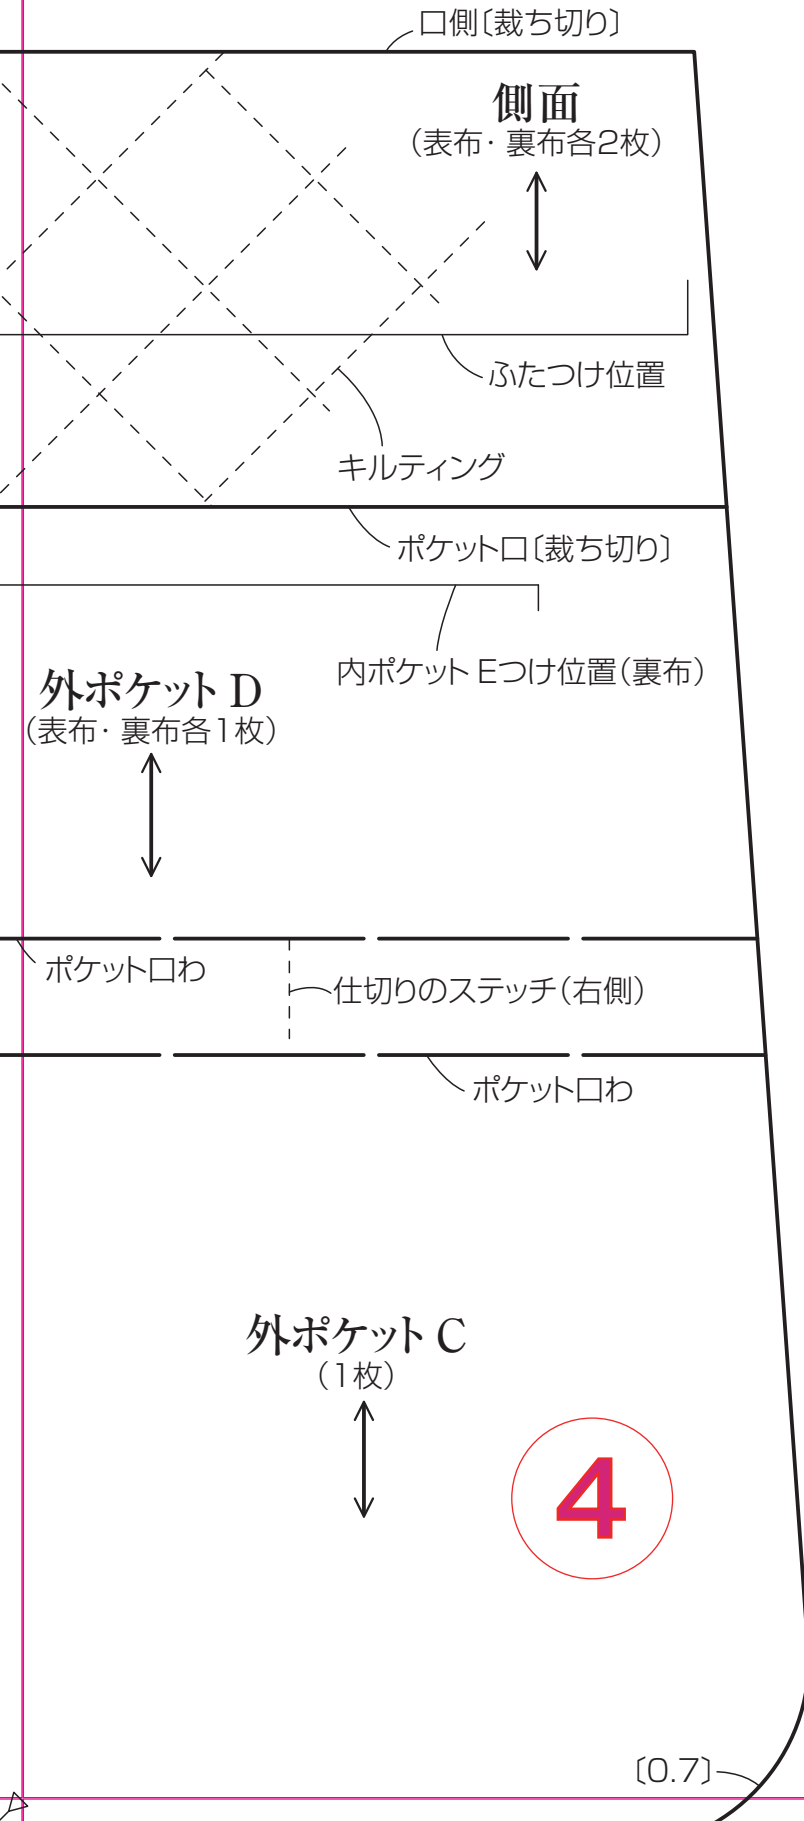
口側〔裁ち切り〕

側面
(表布・裏布各2枚)

ふたつけ位置

キルティング

ポケット口〔裁ち切り〕

内ポケット Eつけ位置(裏布)

外ポケット D
(表布・裏布各1枚)

ポケット口わ

仕切りのステッチ(右側)

ポケット口わ

外ポケット C
(1枚)

4

〔0.7〕